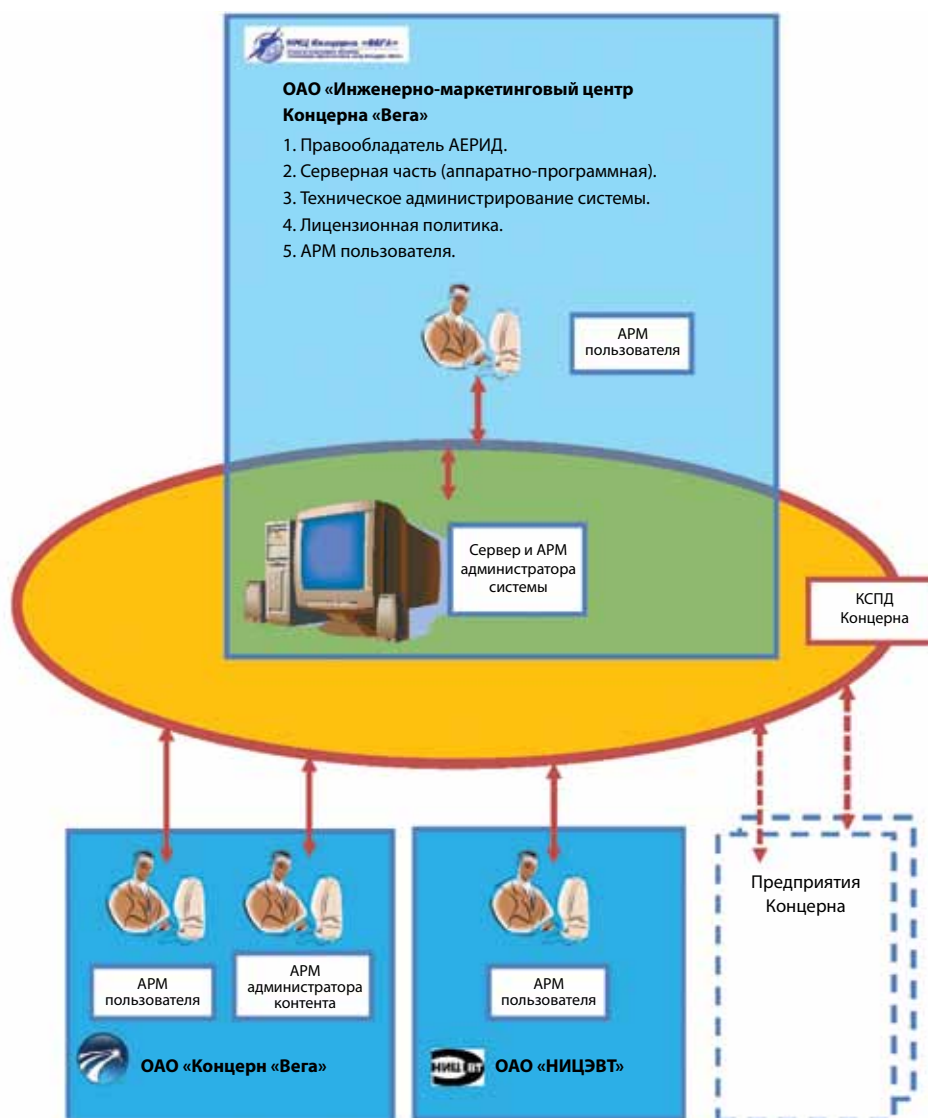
ИМЦ Концерна «ВЕГА» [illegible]

ОАО «Инженерно-маркетинговый центр Концерна «Вега»

1. Правообладатель АЕРИД.
2. Серверная часть (аппаратно-программная).
3. Техническое администрирование системы.
4. Лицензионная политика.
5. АРМ пользователя.

АРМ пользователя

Сервер и АРМ администратора системы

КСПД Концерна

Предприятия Концерна

АРМ пользователя

АРМ администратора контента

АРМ пользователя

ОАО «Концерн «Вега»

НИЦЭВТ ОАО «НИЦЭВТ»